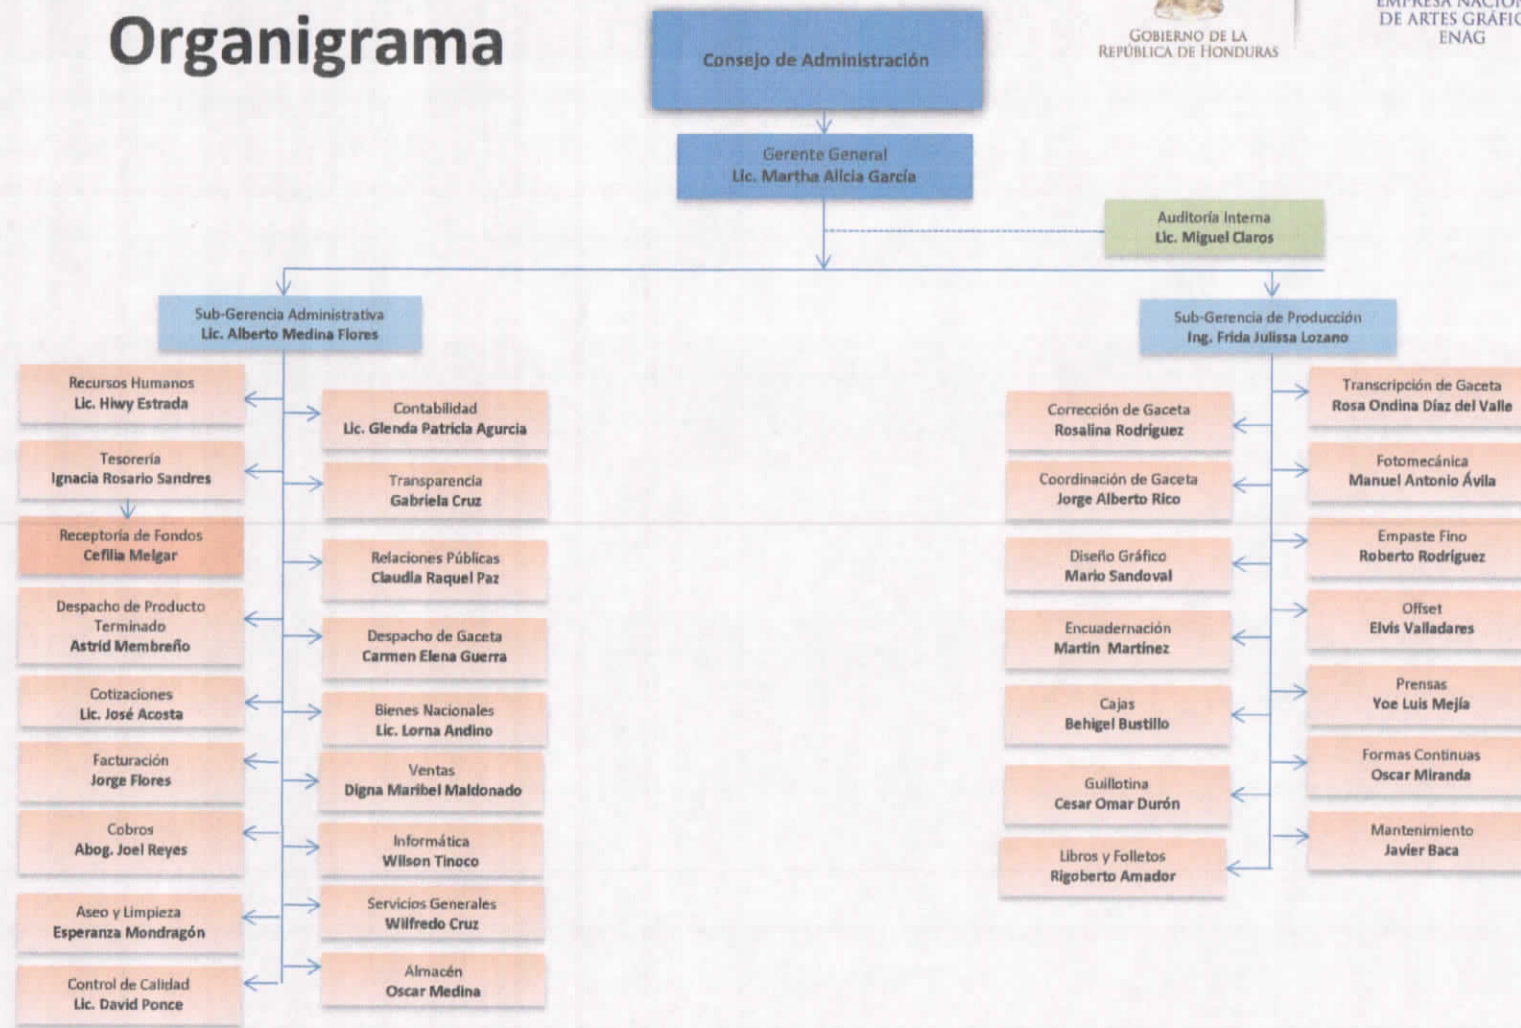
Organigrama

GOBIERNO DE LA REPÚBLICA DE HONDURAS

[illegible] DE ARTES GRÁFI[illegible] ENAG

Consejo de Administración

Gerente General
Lic. Martha Alicia García

Auditoria Interna
Lic. Miguel Claros

Sub-Gerencia Administrativa
Lic. Alberto Medina Flores

Sub-Gerencia de Producción
Ing. Frida Julissa Lozano

Recursos Humanos
Lic. Hiwy Estrada

Tesorería
Ignacia Rosario Sandres

Receptoría de Fondos
Cefilia Melgar

Despacho de Producto Terminado
Astrid Membreño

Cotizaciones
Lic. José Acosta

Facturación
Jorge Flores

Cobros
Abog. Joel Reyes

Aseo y Limpieza
Esperanza Mondragón

Control de Calidad
Lic. David Ponce

Contabilidad
Lic. Glenda Patricia Agurcia

Transparencia
Gabriela Cruz

Relaciones Públicas
Claudia Raquel Paz

Despacho de Gaceta
Carmen Elena Guerra

Bienes Nacionales
Lic. Lorna Andino

Ventas
Digna Maribel Maldonado

Informática
Wilson Tinoco

Servicios Generales
Wilfredo Cruz

Almacén
Oscar Medina

Corrección de Gaceta
Rosalina Rodriguez

Coordinación de Gaceta
Jorge Alberto Rico

Diseño Gráfico
Mario Sandoval

Encuadernación
Martin Martinez

Cajas
Behigel Bustillo

Guillotina
Cesar Omar Durón

Libros y Folletos
Rigoberto Amador

Transcripción de Gaceta
Rosa Ondina Díaz del Valle

Fotomecánica
Manuel Antonio Ávila

Empaste Fino
Roberto Rodríguez

Offset
Elvis Valladares

Prensas
Yoe Luis Mejía

Formas Continuas
Oscar Miranda

Mantenimiento
Javier Baca